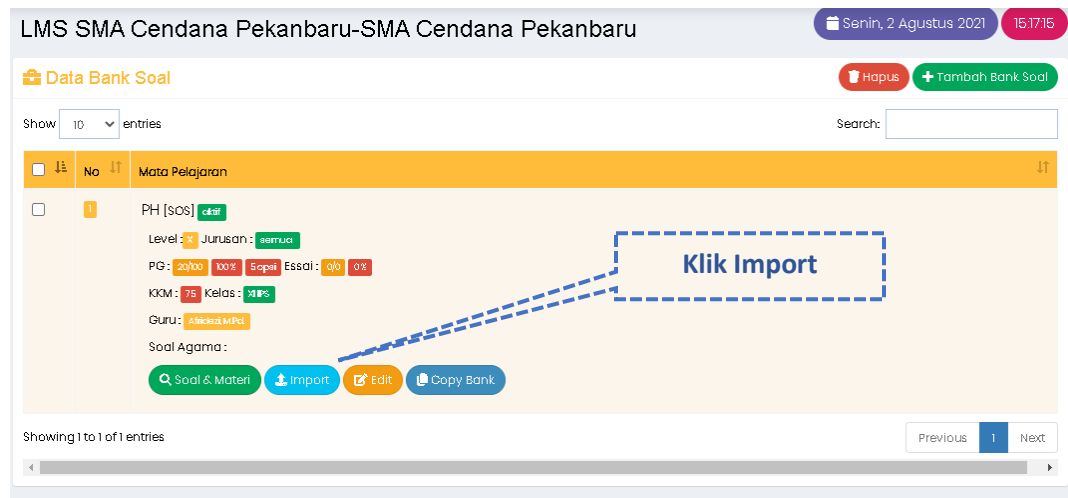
LMS SMA Cendana Pekanbaru-SMA Cendana Pekanbaru

Senin, 2 Agustus 2021 15:17:15

Data Bank Soal

Hapus Tambah Bank Soal

Show 10 entries

Search:

| | No | Mata Pelajaran |
|---|---|---|
| | 1 | PH [SOS] aktif<br>Level : X Jurusan : semua<br>PG : 20/100 100% 5 opsi Essai : 0/0 0%<br>KKM : 75 Kelas : XIIPS<br>Guru : Afrida, M.Pd<br>Soal Agama :<br>Soal & Materi Import Edit Copy Bank |

Klik Import

Showing 1 to 1 of 1 entries

Previous 1 Next